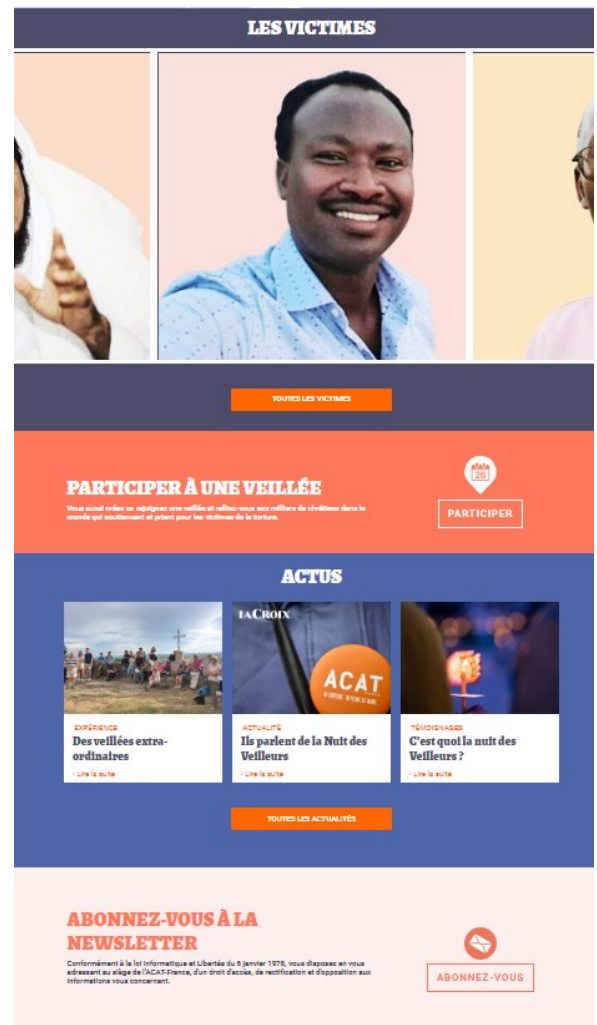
LES VICTIMES

TOUTES LES VICTIMES

PARTICIPER À UNE VEILLÉE

Vous aussi créez ou rejoignez une veillée et reliez-vous aux milliers de chrétiens dans le monde qui soutiennent et prient pour les victimes de la torture.

26

PARTICIPER

ACTUS

LA CROIX

ACAT

EXPÉRIENCE

Des veillées extra-ordinaires

> Lire la suite

ACTUALITÉ

Ils parlent de la Nuit des Veilleurs

> Lire la suite

TÉMOIGNAGES

C'est quoi la nuit des Veilleurs ?

> Lire la suite

TOUTES LES ACTUALITÉS

ABONNEZ-VOUS À LA NEWSLETTER

Conformément à la loi Informatique et Libertés du 6 janvier 1978, vous disposez en vous adressant au siège de l'ACAT-France, d'un droit d'accès, de rectification et d'opposition aux informations vous concernant.

ABONNEZ-VOUS